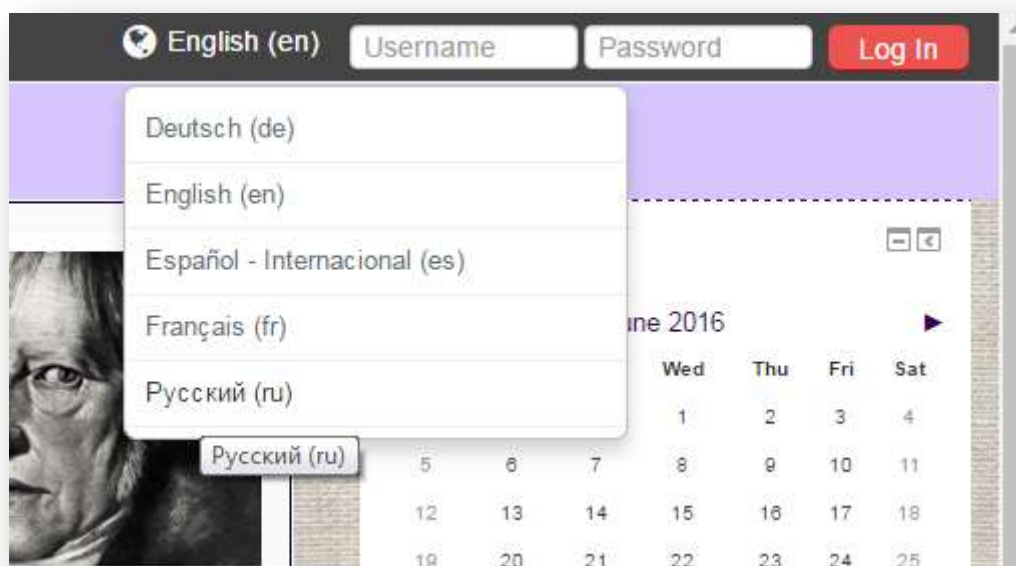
English (en) Username Password Log In

Deutsch (de)

English (en)

Español - Internacional (es)

Français (fr)

Русский (ru)

Русский (ru)

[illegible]une 2016 ►

| | | | Wed | Thu | Fri | Sat |
|---|---|---|---|---|---|---|
| | | | 1 | 2 | 3 | 4 |
| 5 | 6 | 7 | 8 | 9 | 10 | 11 |
| 12 | 13 | 14 | 15 | 16 | 17 | 18 |
| 19 | 20 | 21 | 22 | 23 | 24 | 25 |